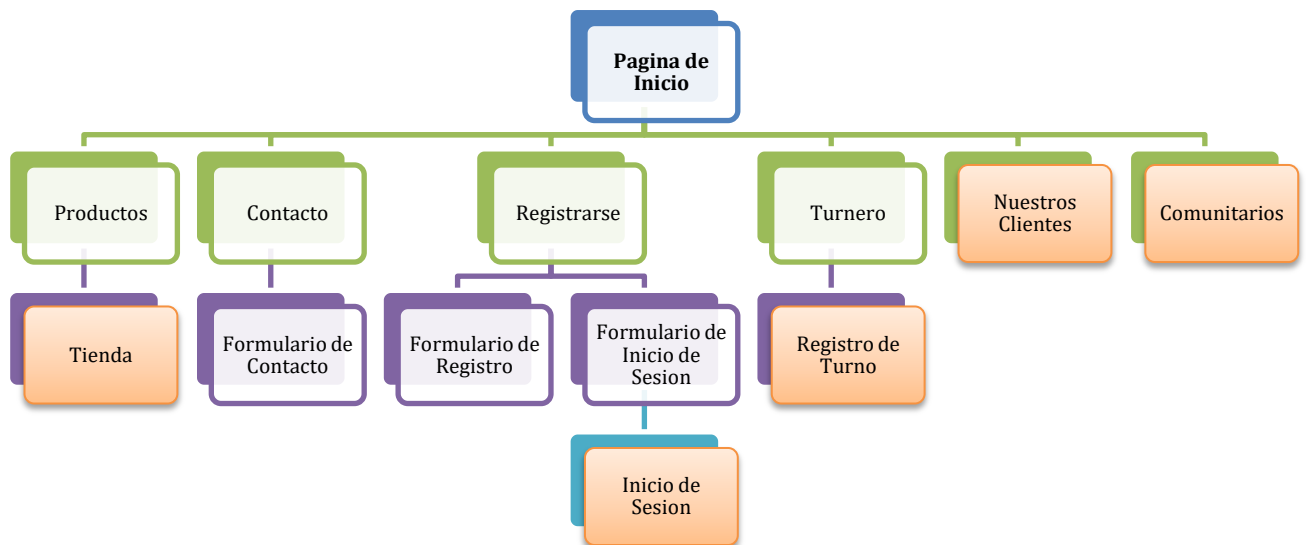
Pagina de Inicio

Productos

Contacto

Registrarse

Turnero

Nuestros Clientes

Comunitarios

Tienda

Formulario de Contacto

Formulario de Registro

Formulario de Inicio de Sesion

Registro de Turno

Inicio de Sesion